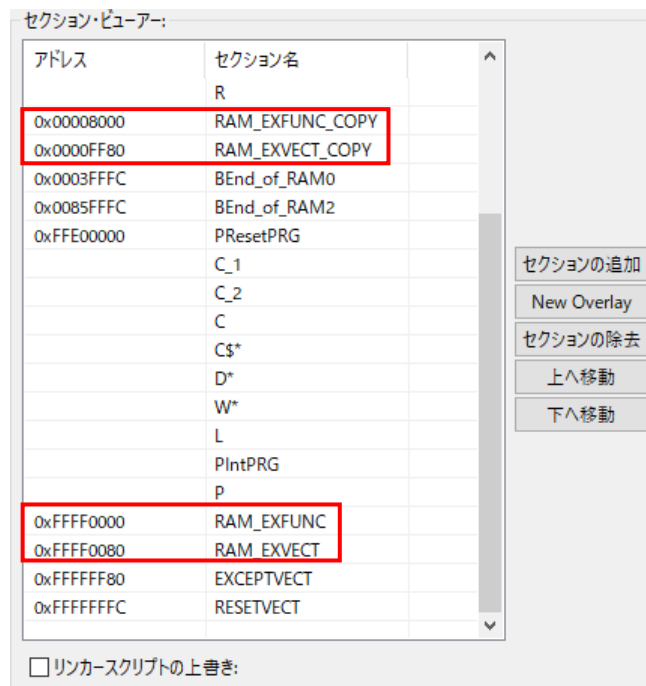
セクション・ビューアー:

| アドレス | セクション名 |
|---|---|
| | R |
| 0x00008000 | RAM_EXFUNC_COPY |
| 0x0000FF80 | RAM_EXVECT_COPY |
| 0x0003FFFC | BEnd_of_RAM0 |
| 0x0085FFFC | BEnd_of_RAM2 |
| 0xFFE00000 | PResetPRG |
| | C_1 |
| | C_2 |
| | C |
| | C$* |
| | D* |
| | W* |
| | L |
| | PIntPRG |
| | P |
| 0xFFFF0000 | RAM_EXFUNC |
| 0xFFFF0080 | RAM_EXVECT |
| 0xFFFFFF80 | EXCEPTVECT |
| 0xFFFFFFFC | RESETVECT |

セクションの追加
New Overlay
セクションの除去
上へ移動
下へ移動

リンカースクリプトの上書き: